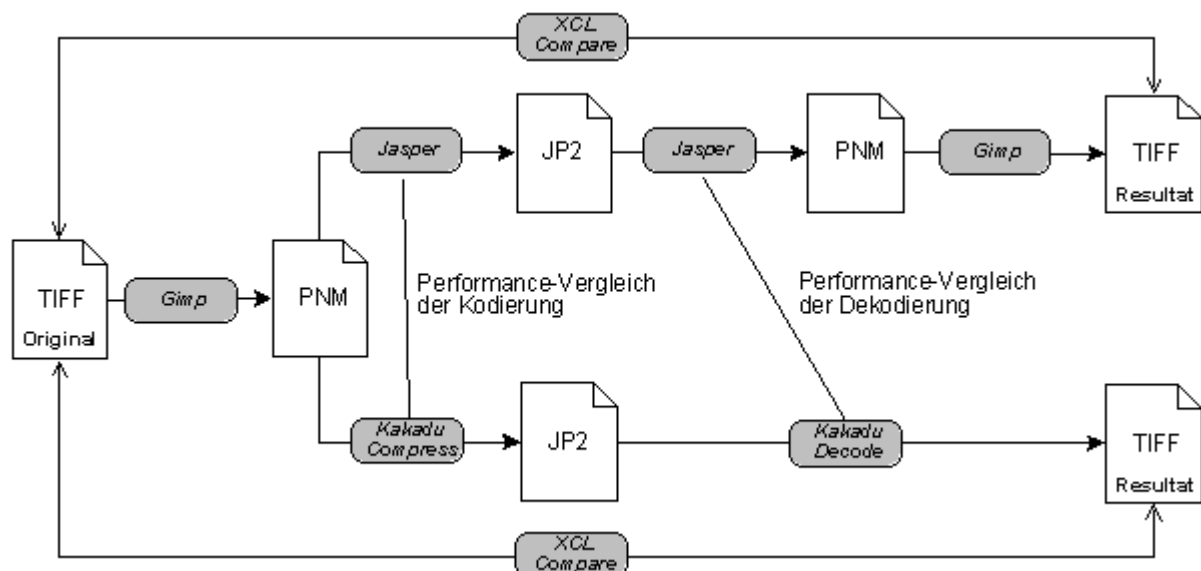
XCL Compare

Jasper

JP2

Jasper

PNM

Gimp

TIFF Resultat

TIFF Original

Gimp

PNM

Performance-Vergleich der Kodierung

Performance-Vergleich der Dekodierung

Kakadu Compress

JP2

Kakadu Decode

TIFF Resultat

XCL Compare